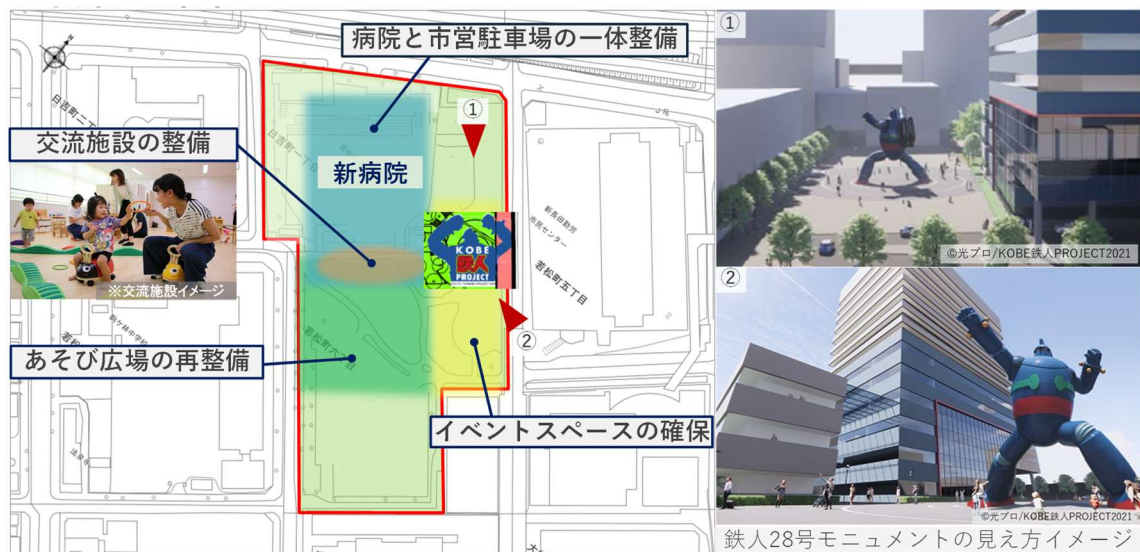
病院と市営駐車場の一体整備

交流施設の整備

新病院

※交流施設イメージ

あそび広場の再整備

イベントスペースの確保

①

②

KOBE 鉄人 PROJECT

日吉町二丁目

日吉町一丁目

若松町六丁目

若松町五丁目

新長田勤労市民センター

①

©光プロ/KOBE鉄人PROJECT2021

②

©光プロ/KOBE鉄人PROJECT2021

鉄人28号モニュメントの見え方イメージ